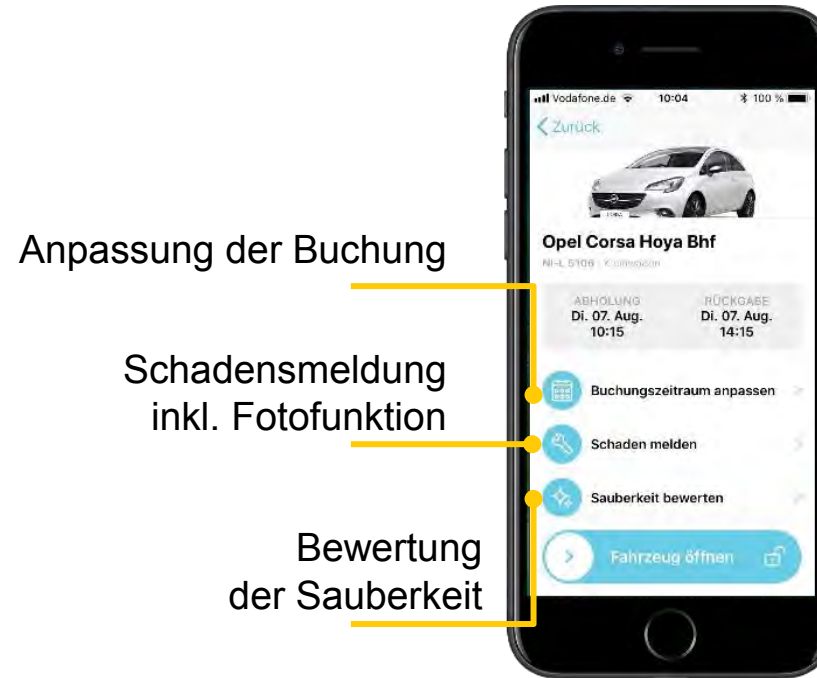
Anpassung der Buchung

Schadensmeldung inkl. Fotofunktion

Bewertung der Sauberkeit

Vodafone.de 10:04 100 %

Zurück

Opel Corsa Hoya Bhf

NI-L 5106 · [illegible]

ABHOLUNG
Di. 07. Aug.
10:15

RÜCKGABE
Di. 07. Aug.
14:15

Buchungszeitraum anpassen

Schaden melden

Sauberkeit bewerten

Fahrzeug öffnen